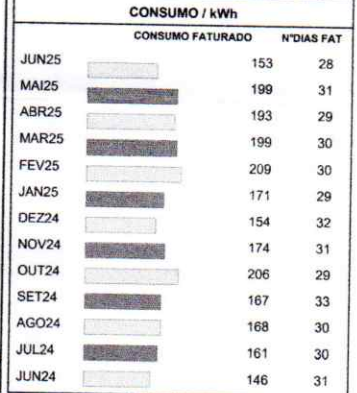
CONSUMO / kWh

| | CONSUMO FATURADO | N°DIAS FAT |
|---|---|---|
| JUN25 | 153 | 28 |
| MAI25 | 199 | 31 |
| ABR25 | 193 | 29 |
| MAR25 | 199 | 30 |
| FEV25 | 209 | 30 |
| JAN25 | 171 | 29 |
| DEZ24 | 154 | 32 |
| NOV24 | 174 | 31 |
| OUT24 | 206 | 29 |
| SET24 | 167 | 33 |
| AGO24 | 168 | 30 |
| JUL24 | 161 | 30 |
| JUN24 | 146 | 31 |